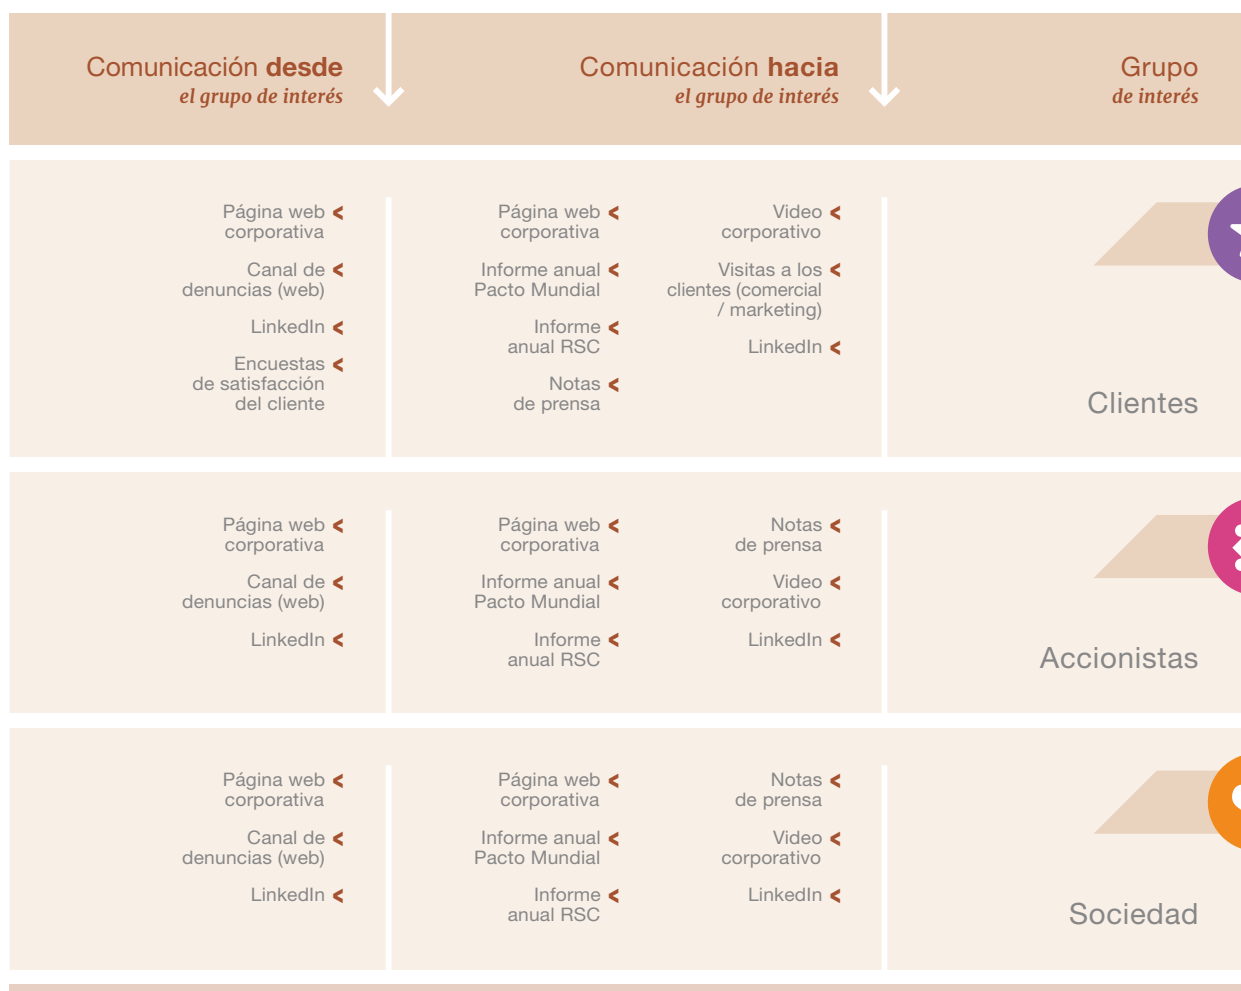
| Comunicación **desde** el grupo de interés | Comunicación **hacia** el grupo de interés | | Grupo de interés |
|---|---|---|---|
| Página web corporativa<br>Canal de denuncias (web)<br>LinkedIn<br>Encuestas de satisfacción del cliente | Página web corporativa<br>Informe anual Pacto Mundial<br>Informe anual RSC<br>Notas de prensa | Video corporativo<br>Visitas a los clientes (comercial / marketing)<br>LinkedIn | Clientes |
| Página web corporativa<br>Canal de denuncias (web)<br>LinkedIn | Página web corporativa<br>Informe anual Pacto Mundial<br>Informe anual RSC | Notas de prensa<br>Video corporativo<br>LinkedIn | Accionistas |
| Página web corporativa<br>Canal de denuncias (web)<br>LinkedIn | Página web corporativa<br>Informe anual Pacto Mundial<br>Informe anual RSC | Notas de prensa<br>Video corporativo<br>LinkedIn | Sociedad |